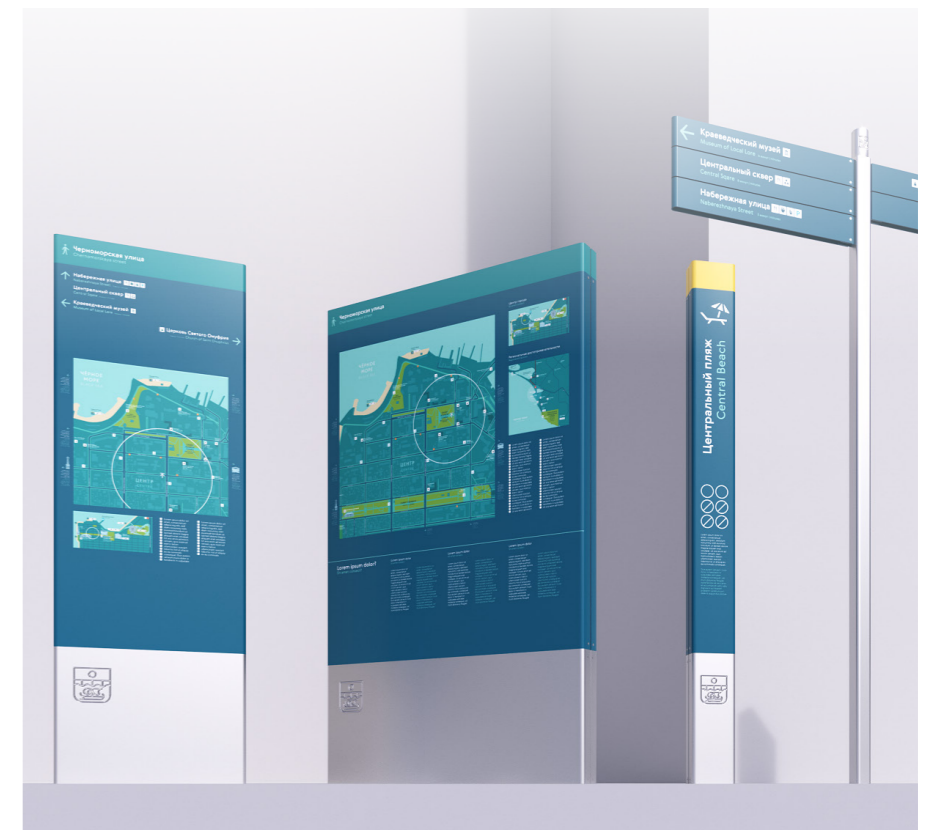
Черноморская улица

Набережная улица

Центральный сквер

Краеведческий музей

Церковь Святого Онуфрия

ЧЕРНОЕ МОРЕ

ЦЕНТР

Черноморская улица

ЧЕРНОЕ МОРЕ

ЦЕНТР

Lorem ipsum dolor?

Краеведческий музей
Museum of local Lore

Центральный сквер
Central Square

Набережная улица
Naberezhnaya Street

Центральный пляж
Central Beach